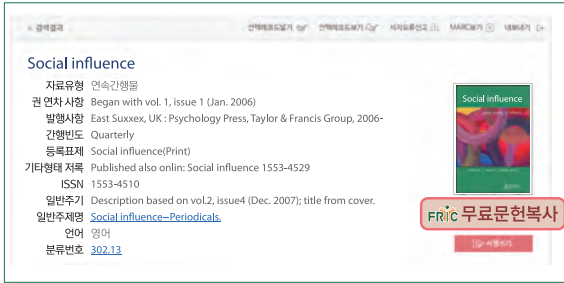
« 검색결과

선택레코드담기 선택레코드보기 서지오류신고 MARC보기 내보내기

Social influence

| 자료유형 | 연속간행물 |
|---|---|
| 권 연차 사항 | Began with vol. 1, issue 1 (Jan. 2006) |
| 발행사항 | East Suxxex, UK : Psychology Press, Taylor & Francis Group, 2006- |
| 간행빈도 | Quarterly |
| 등록표제 | Social influence(Print) |
| 기타형태 저록 | Published also onlin: Social influence 1553-4529 |
| ISSN | 1553-4510 |
| 일반주기 | Description based on vol.2, issue4 (Dec. 2007); title from cover. |
| 일반주제명 | Social influence—Periodicals. |
| 언어 | 영어 |
| 분류번호 | 302.13 |

Social influence

FRIC 무료문헌복사

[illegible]